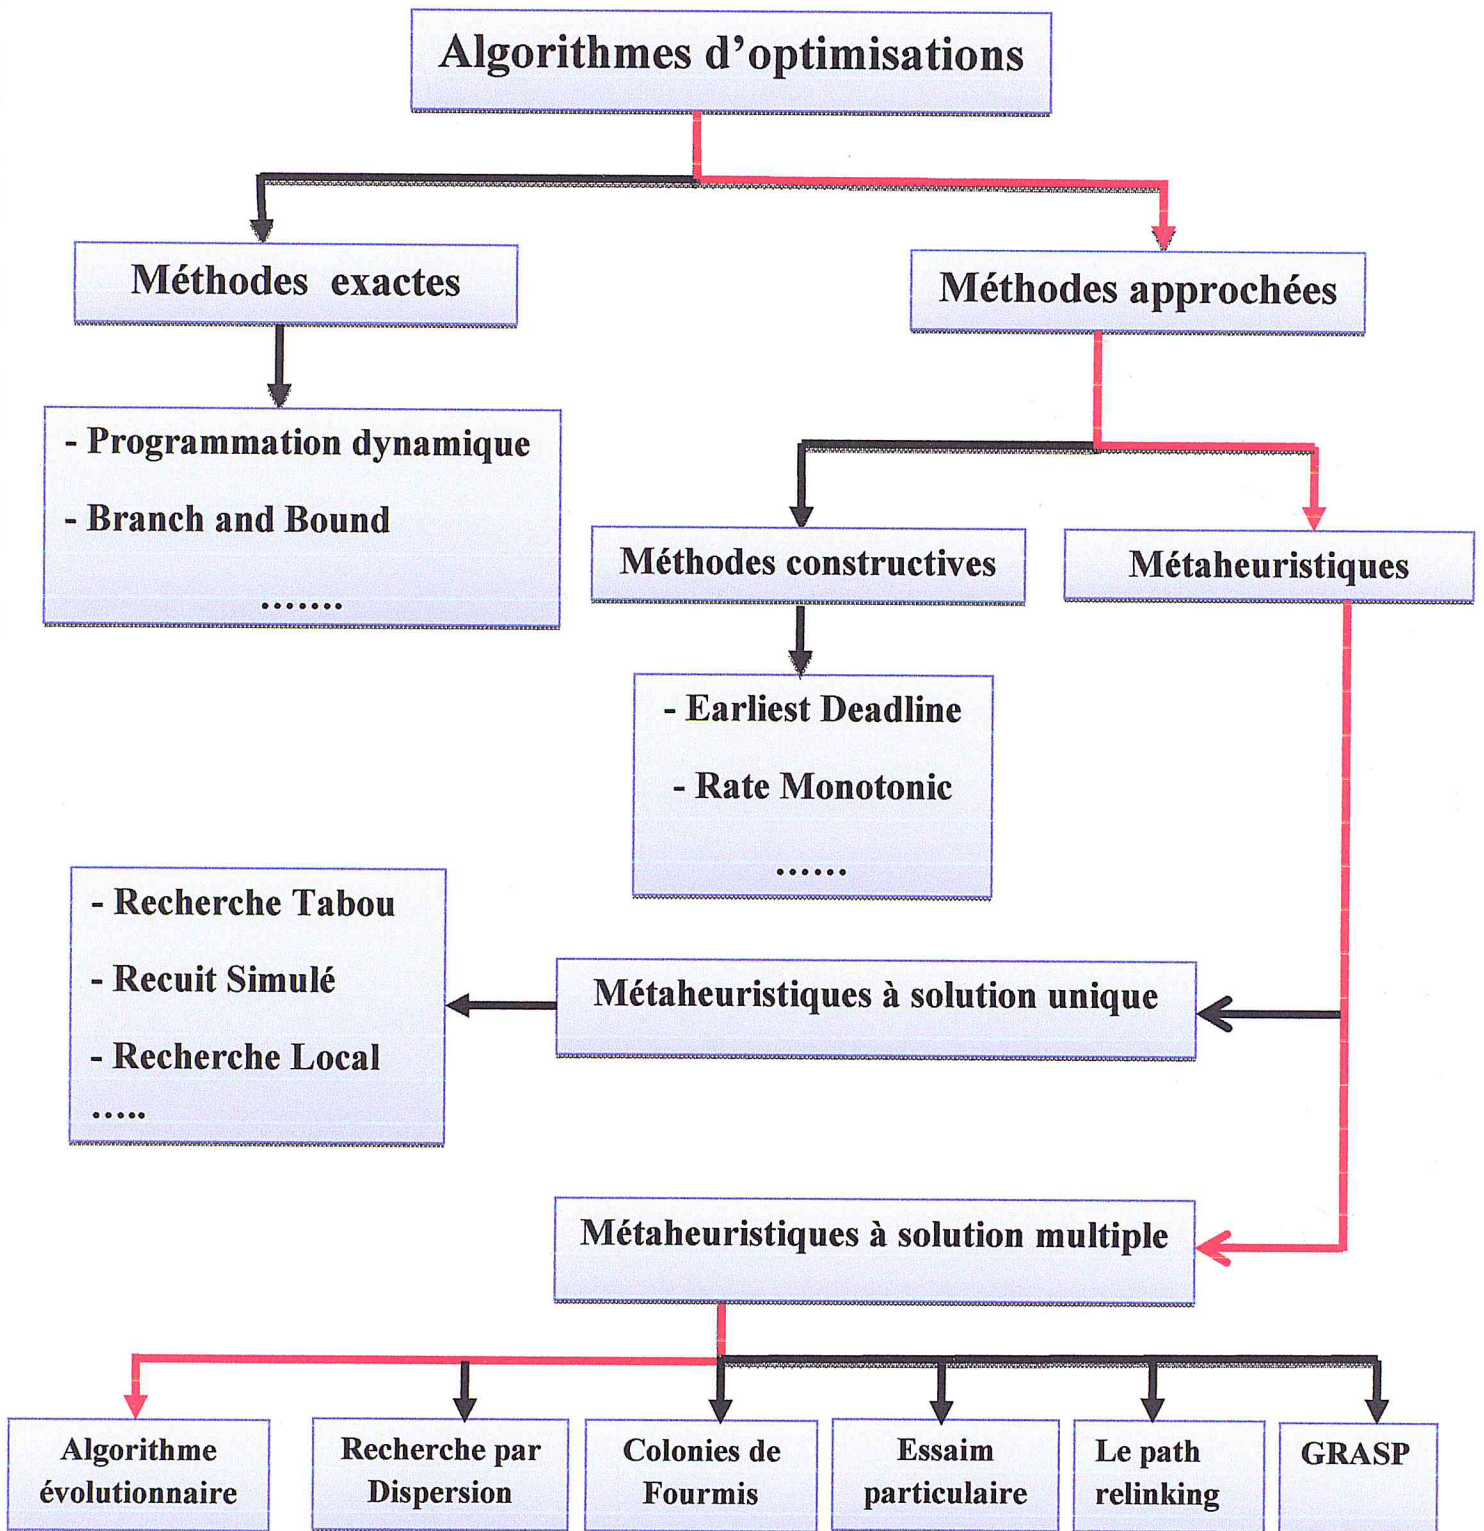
Algorithmes d'optimisations

Méthodes exactes

Méthodes approchées

- Programmation dynamique

- Branch and Bound

.......

Méthodes constructives

Métaheuristiques

- Earliest Deadline

- Rate Monotonic

......

- Recherche Tabou

- Recuit Simulé

- Recherche Local

.....

Métaheuristiques à solution unique

Métaheuristiques à solution multiple

Algorithme évolutionnaire

Recherche par Dispersion

Colonies de Fourmis

Essaim particulaire

Le path relinking

GRASP